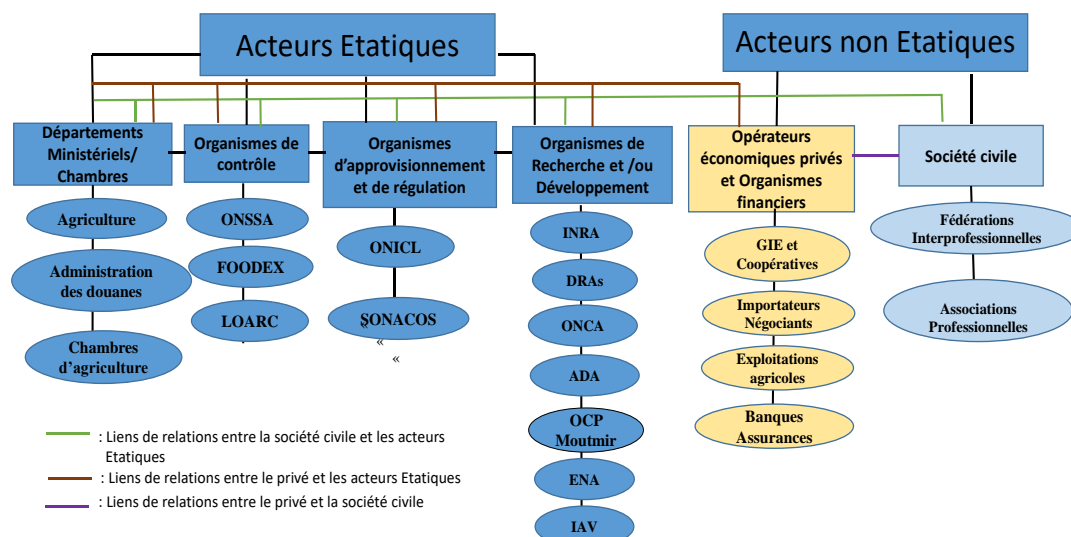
Acteurs Etatiques

Acteurs non Etatiques

Départements Ministériels/ Chambres

Agriculture

Administration des douanes

Chambres d'agriculture

Organismes de contrôle

ONSSA

FOODEX

LOARC

Organismes d'approvisionnement et de régulation

ONICL

SONACOS

«

«

Organismes de Recherche et /ou Développement

INRA

DRAs

ONCA

ADA

OCP Moutmir

ENA

IAV

Opérateurs économiques privés et Organismes financiers

GIE et Coopératives

Importateurs Négociants

Exploitations agricoles

Banques Assurances

Société civile

Fédérations Interprofessionnelles

Associations Professionnelles

: Liens de relations entre la société civile et les acteurs Etatiques

: Liens de relations entre le privé et les acteurs Etatiques

: Liens de relations entre le privé et la société civile